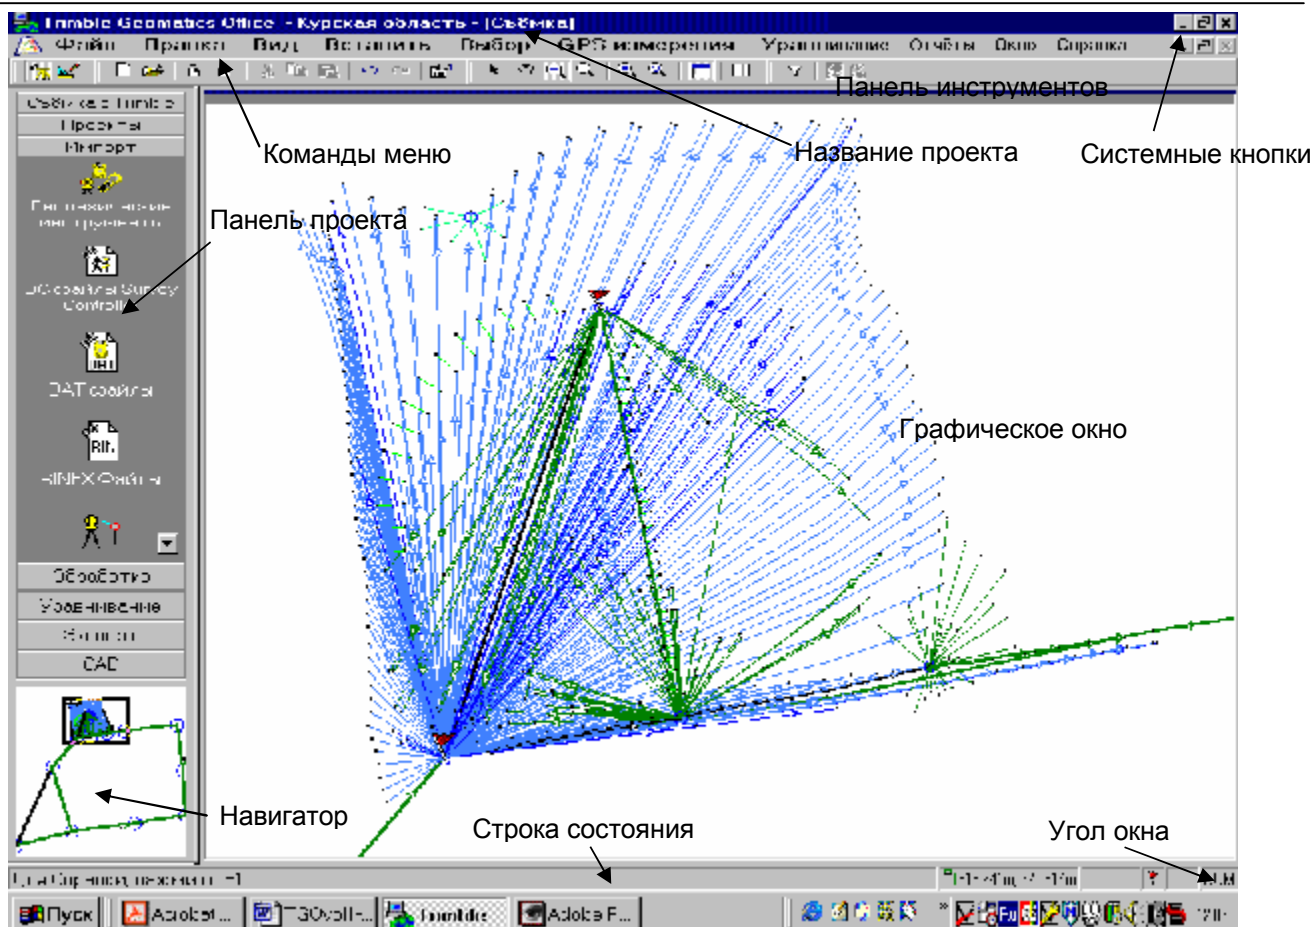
Trimble Geomatics Office - Курская область - [Съёмка]

Файл Правка Вид Вставить Выбор GPS измерения Уравнивание Отчёты Окно Справка

Панель инструментов

Команды меню

Название проекта

Системные кнопки

Съёмка с Trimble

Проекты

Импорт

Геодезические инструменты

Панель проекта

DC файлы Survey Controller

DAT файлы

RINEX Файлы

Графическое окно

Обработка

Уравнивание

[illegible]

CAD

Навигатор

Строка состояния

Угол окна

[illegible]

Пуск

Adobe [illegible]

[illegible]

Trimble

Adobe F...